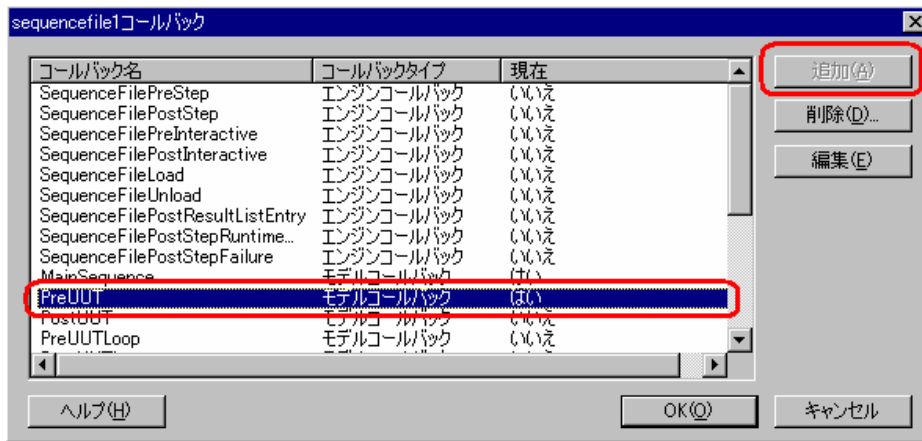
sequencefile1コールバック

| コールバック名 | コールバックタイプ | 現在 |
|---|---|---|
| SequenceFilePreStep | エンジンコールバック | いいえ |
| SequenceFilePostStep | エンジンコールバック | いいえ |
| SequenceFilePreInteractive | エンジンコールバック | いいえ |
| SequenceFilePostInteractive | エンジンコールバック | いいえ |
| SequenceFileLoad | エンジンコールバック | いいえ |
| SequenceFileUnload | エンジンコールバック | いいえ |
| SequenceFilePostResultListEntry | エンジンコールバック | いいえ |
| SequenceFilePostStepRuntime... | エンジンコールバック | いいえ |
| SequenceFilePostStepFailure | エンジンコールバック | いいえ |
| MainSequence | モデルコールバック | はい |
| PreUUT | モデルコールバック | はい |
| PostUUT | モデルコールバック | いいえ |
| PreUUTLoop | モデルコールバック | いいえ |
| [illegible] | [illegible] | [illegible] |

追加(A)
削除(D)...
編集(E)

ヘルプ(H)
OK(O)
キャンセル